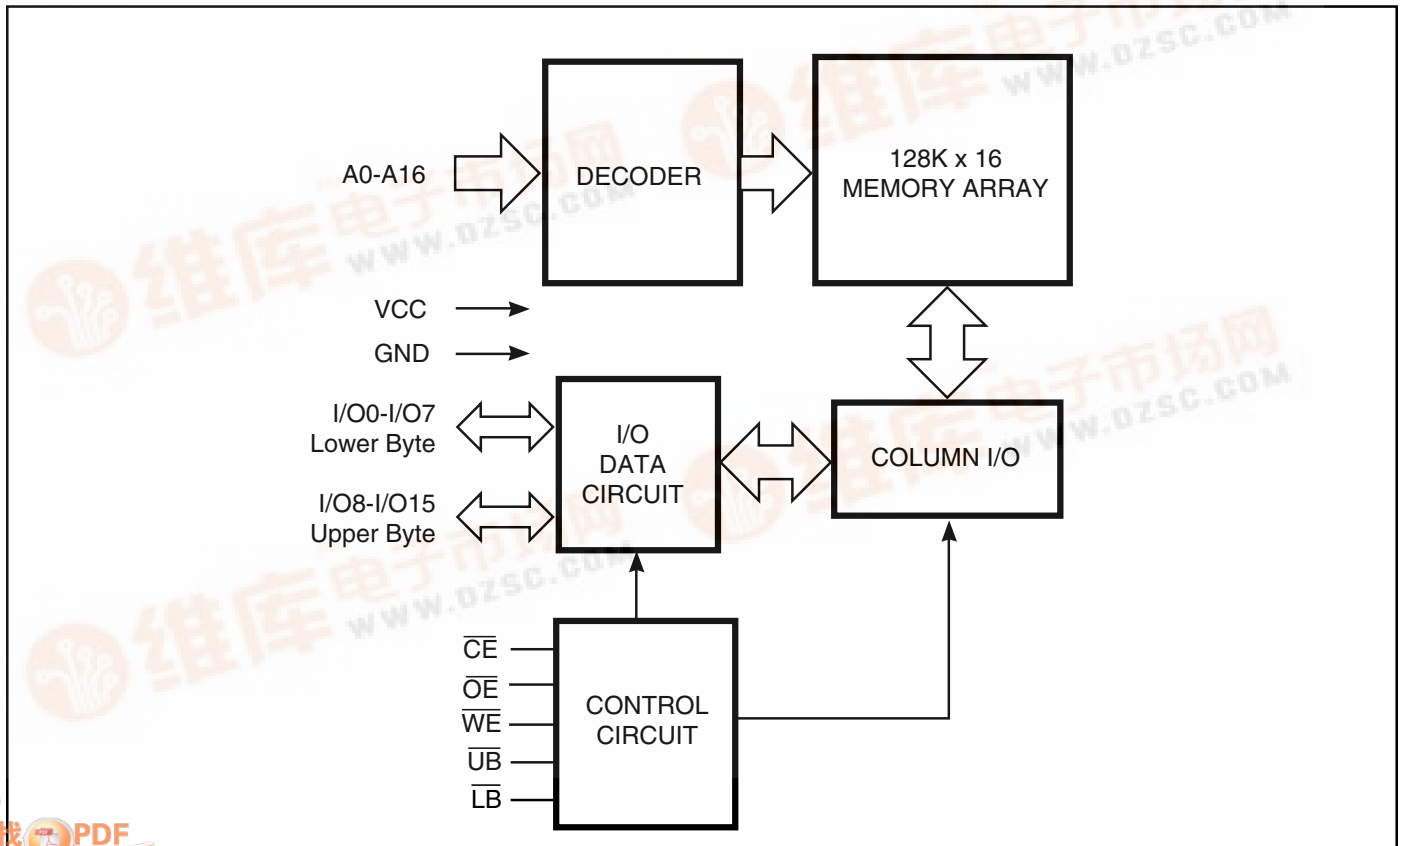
A0-A16

DECODER

128K x 16
MEMORY ARRAY

VCC

GND

I/O0-I/O7
Lower Byte

I/O8-I/O15
Upper Byte

I/O
DATA
CIRCUIT

COLUMN I/O

$\overline{CE}$
$\overline{OE}$
$\overline{WE}$
$\overline{UB}$
$\overline{LB}$

CONTROL
CIRCUIT

维库电子市场网
www.dzsc.com

PDF